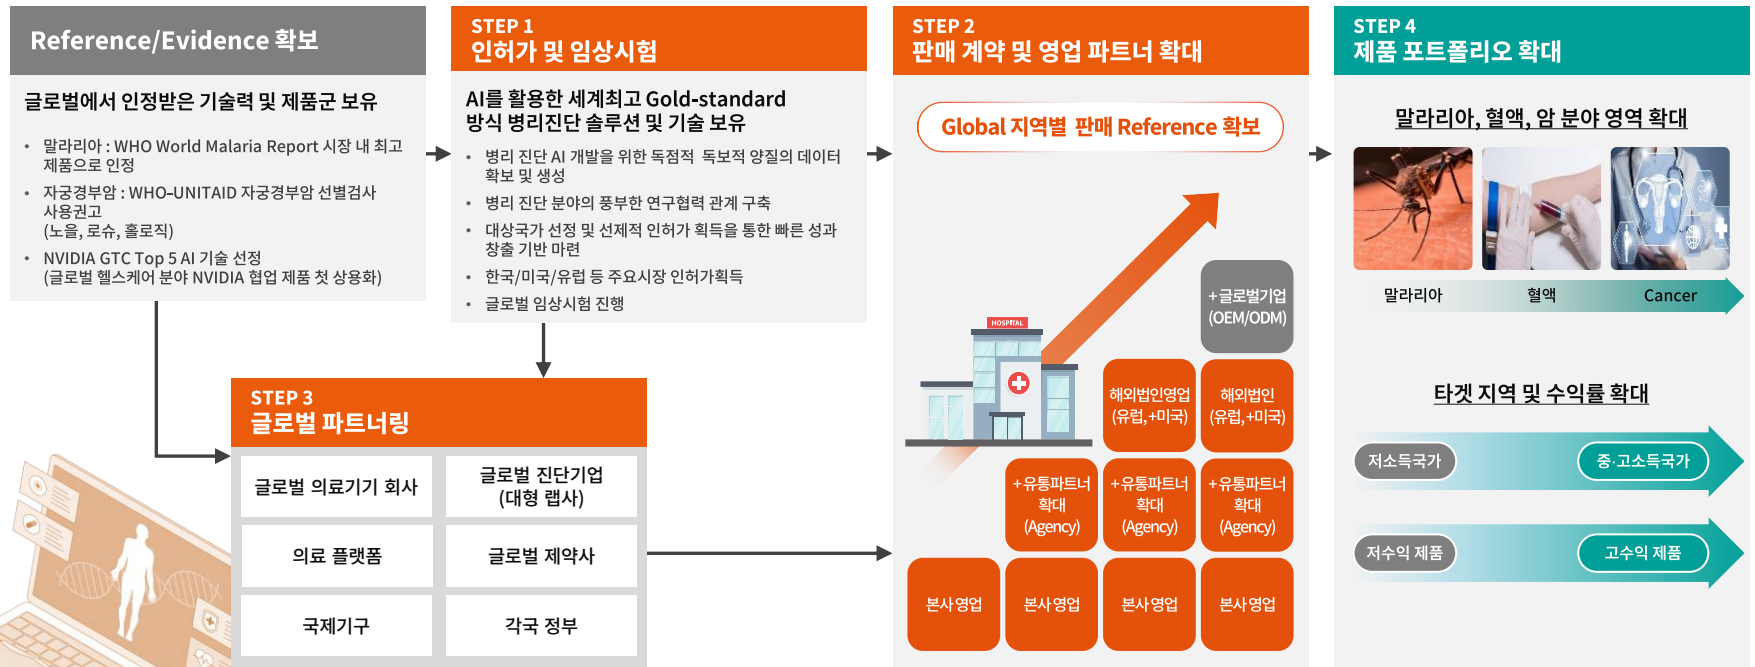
Reference/Evidence 확보

글로벌에서 인정받은 기술력 및 제품군 보유

• 말라리아 : WHO World Malaria Report 시장 내 최고 제품으로 인정
• 자궁경부암 : WHO-UNITAID 자궁경부암 선별검사 사용권고 (노을, 로슈, 홀로직)
• NVIDIA GTC Top 5 AI 기술 선정 (글로벌 헬스케어 분야 NVIDIA 협업 제품 첫 상용화)

STEP 1
인허가 및 임상시험

AI를 활용한 세계최고 Gold-standard 방식 병리진단 솔루션 및 기술 보유

• 병리 진단 AI 개발을 위한 독점적 독보적 양질의 데이터 확보 및 생성
• 병리 진단 분야의 풍부한 연구협력 관계 구축
• 대상국가 선정 및 선제적 인허가 획득을 통한 빠른 성과 창출 기반 마련
• 한국/미국/유럽 등 주요시장 인허가획득
• 글로벌 임상시험 진행

STEP 2
판매 계약 및 영업 파트너 확대

Global 지역별 판매 Reference 확보

HOSPITAL

+글로벌기업 (OEM/ODM)
해외법인영업 (유럽,+미국)
해외법인 (유럽,+미국)
+유통파트너 확대 (Agency)
+유통파트너 확대 (Agency)
+유통파트너 확대 (Agency)
본사영업
본사영업
본사영업
본사영업

STEP 4
제품 포트폴리오 확대

말라리아, 혈액, 암 분야 영역 확대

말라리아
혈액
Cancer

타겟 지역 및 수익률 확대

저소득국가
중·고소득국가
저수익 제품
고수익 제품

STEP 3
글로벌 파트너링

| 글로벌 의료기기 회사 | 글로벌 진단기업 (대형 랩사) |
|---|---|
| 의료 플랫폼 | 글로벌 제약사 |
| 국제기구 | 각국 정부 |